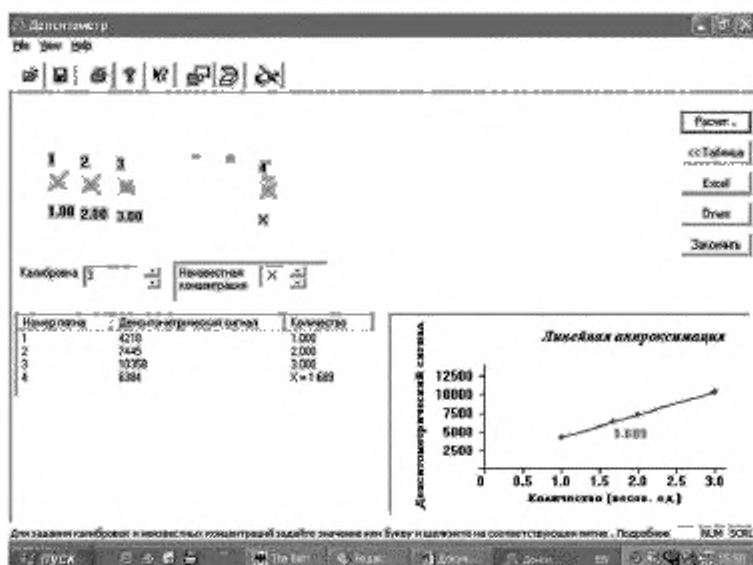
Денситометр

File View Help

Расчет...

<<Таблица

Excel

Отчет

Закончить

1 2 3

1.00 2.00 3.00

X

Калибровка 3

Неизвестная концентрация X

| Номер пятна | Денситометрический сигнал | Количество |
|---|---|---|
| 1 | 4218 | 1.000 |
| 2 | 7445 | 2.000 |
| 3 | 10358 | 3.000 |
| 4 | 6384 | X = 1.689 |

Линейная аппроксимация

Денситометрический сигнал

12500
10000
7500
5000
2500
0

1.689

0 0.5 1.0 1.5 2.0 2.5 3.0

Количество (весов. ед.)

Для задания калибровок и неизвестных концентраций задайте значение или букву и щелкните на соответствующем пятне. Подробнее

NUM SCRL

ПУСК

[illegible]